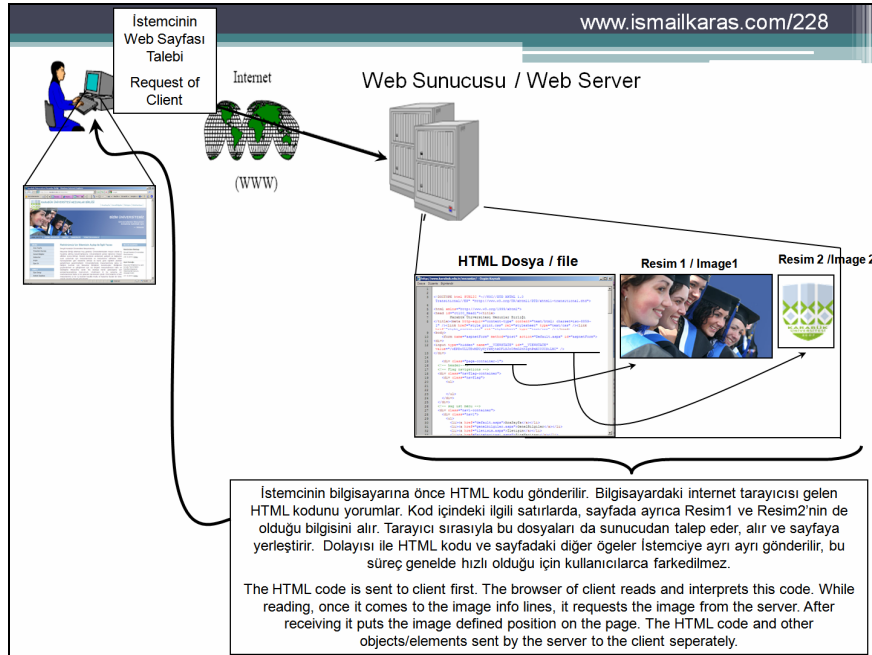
www.ismailkaras.com/228

İstemcinin Web Sayfası Talebi

Request of Client

Internet

(WWW)

Web Sunucusu / Web Server

HTML Dosya / file

Resim 1 / Image1

Resim 2 /Image 2

İstemcinin bilgisayarına önce HTML kodu gönderilir. Bilgisayardaki internet tarayıcısı gelen HTML kodunu yorumlar. Kod içindeki ilgili satırlarda, sayfada ayrıca Resim1 ve Resim2'nin de olduğu bilgisini alır. Tarayıcı sırasıyla bu dosyaları da sunucudan talep eder, alır ve sayfaya yerleştirir. Dolayısı ile HTML kodu ve sayfadaki diğer ögeler İstemciye ayrı ayrı gönderilir, bu süreç genelde hızlı olduğu için kullanıcılarca farkedilmez.

The HTML code is sent to client first. The browser of client reads and interprets this code. While reading, once it comes to the image info lines, it requests the image from the server. After receiving it puts the image defined position on the page. The HTML code and other objects/elements sent by the server to the client seperately.